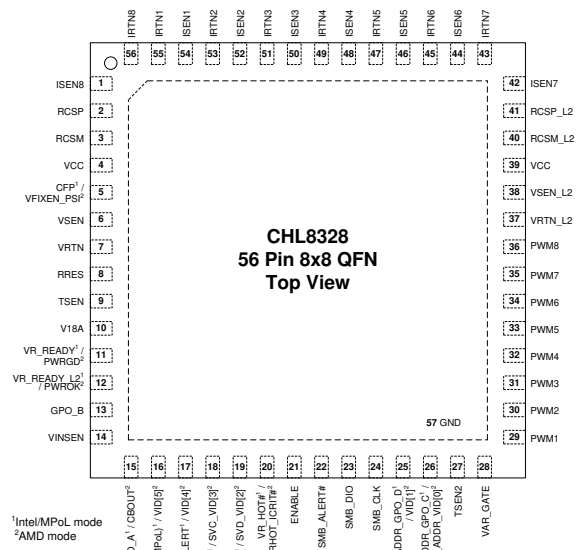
IRTN8 56
IRTN1 55
ISEN1 54
IRTN2 53
ISEN2 52
IRTN3 51
ISEN3 50
IRTN4 49
ISEN4 48
IRTN5 47
ISEN5 46
IRTN6 45
ISEN6 44
IRTN7 43

ISEN8 1
RCSP 2
RCSM 3
VCC 4
CFP$^1$ / VFIXEN_PSI$^2$ 5
VSEN 6
VRTN 7
RRES 8
TSEN 9
V18A 10
VR_READY$^1$ / PWRGD$^2$ 11
VR_READY_L2$^1$ / PWROK$^2$ 12
GPO_B 13
VINSEN 14

42 ISEN7
41 RCSP_L2
40 RCSM_L2
39 VCC
38 VSEN_L2
37 VRTN_L2
36 PWM8
35 PWM7
34 PWM6
33 PWM5
32 PWM4
31 PWM3
30 PWM2
29 PWM1

CHL8328
56 Pin 8x8 QFN
Top View

57 GND

15 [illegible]O_A$^1$ / CBOUT$^2$
16 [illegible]MPoL)$^1$ / VID[5]$^2$
17 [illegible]LERT$^1$ / VID[4]$^2$
18 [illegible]$^1$ / SVC_VID[3]$^2$
19 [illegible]$^1$ / SVD_VID[2]$^2$
20 VR_HOT#$^1$ / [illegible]RHOT_ICRIT#$^2$
21 ENABLE
22 SMB_ALERT#
23 SMB_DIO
24 SMB_CLK
25 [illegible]DDR_GPO_D$^1$ / VID[1]$^2$
26 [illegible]DDR_GPO_C$^1$ / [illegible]ADDR_VID[0]$^2$
27 TSEN2
28 VAR_GATE

$^1$Intel/MPoL mode
$^2$AMD mode